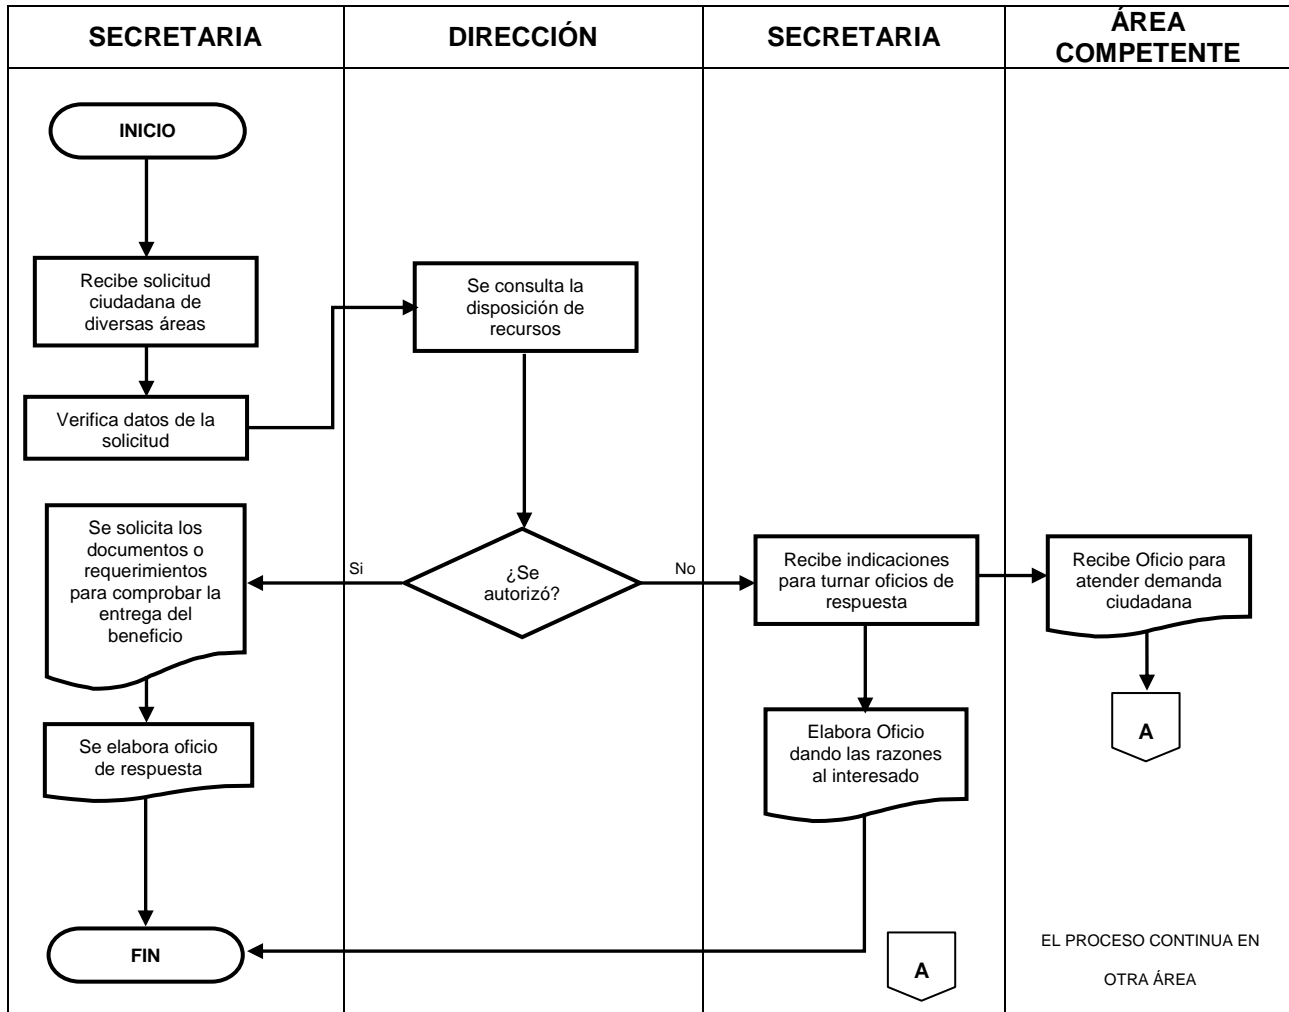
| SECRETARIA | DIRECCIÓN | SECRETARIA | ÁREA COMPETENTE |
|---|---|---|---|

INICIO

Recibe solicitud ciudadana de diversas áreas

Verifica datos de la solicitud

Se consulta la disposición de recursos

¿Se autorizó?

Si

Se solicita los documentos o requerimientos para comprobar la entrega del beneficio

Se elabora oficio de respuesta

FIN

No

Recibe indicaciones para turnar oficios de respuesta

Elabora Oficio dando las razones al interesado

A

Recibe Oficio para atender demanda ciudadana

A

EL PROCESO CONTINUA EN OTRA ÁREA